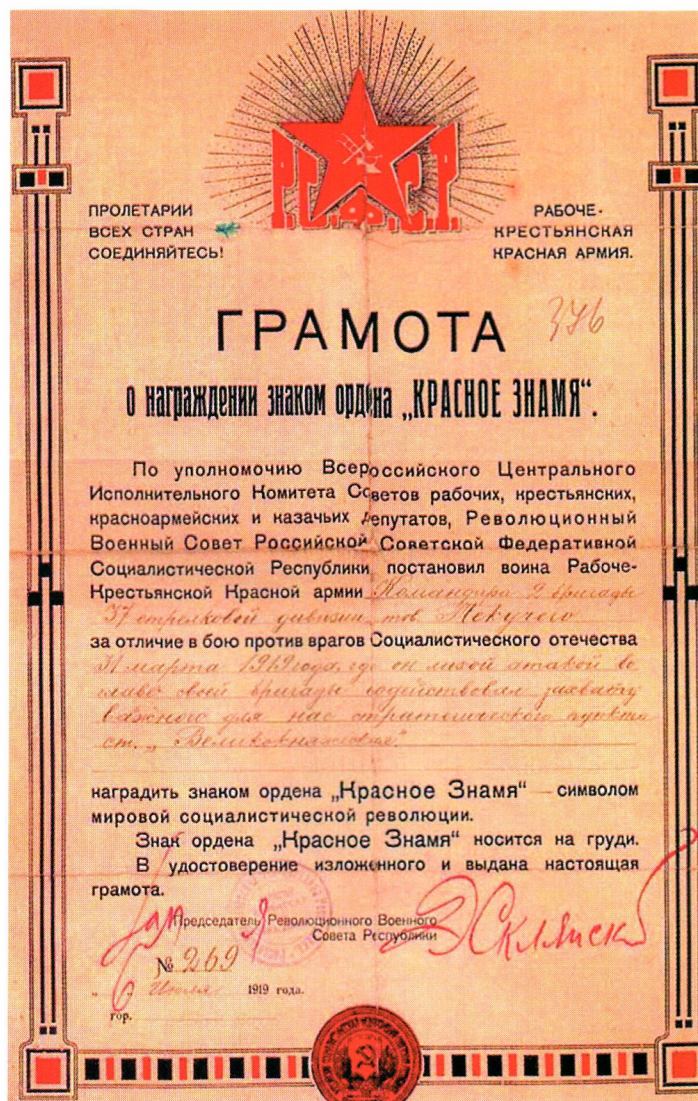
Р.С.Ф.С.Р.

ПРОЛЕТАРИИ ВСЕХ СТРАН СОЕДИНЯЙТЕСЬ!

РАБОЧЕ-КРЕСТЬЯНСКАЯ КРАСНАЯ АРМИЯ.

ГРАМОТА 376

о награждении знаком ордена „КРАСНОЕ ЗНАМЯ".

По уполномочию Всероссийского Центрального Исполнительного Комитета Советов рабочих, крестьянских, красноармейских и казачьих депутатов, Революционный Военный Совет Российской Советской Федеративной Социалистической Республики постановил воина Рабоче-Крестьянской Красной армии Командира 2 бригады 37 стрелковой дивизии тов. Пекучего
за отличие в бою против врагов Социалистического отечества 31 марта 1919 года, где он лихой атакой во главе своей бригады содействовал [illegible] важного для нас стратегического пункта ст. „Великокняжеская"

наградить знаком ордена „Красное Знамя" — символом мировой социалистической революции.
Знак ордена „Красное Знамя" носится на груди.
В удостоверение изложенного и выдана настоящая грамота.

Председатель Революционного Военного Совета Республики

За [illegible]

Склянск

№ 269

6 Июля 1919 года.

гор.